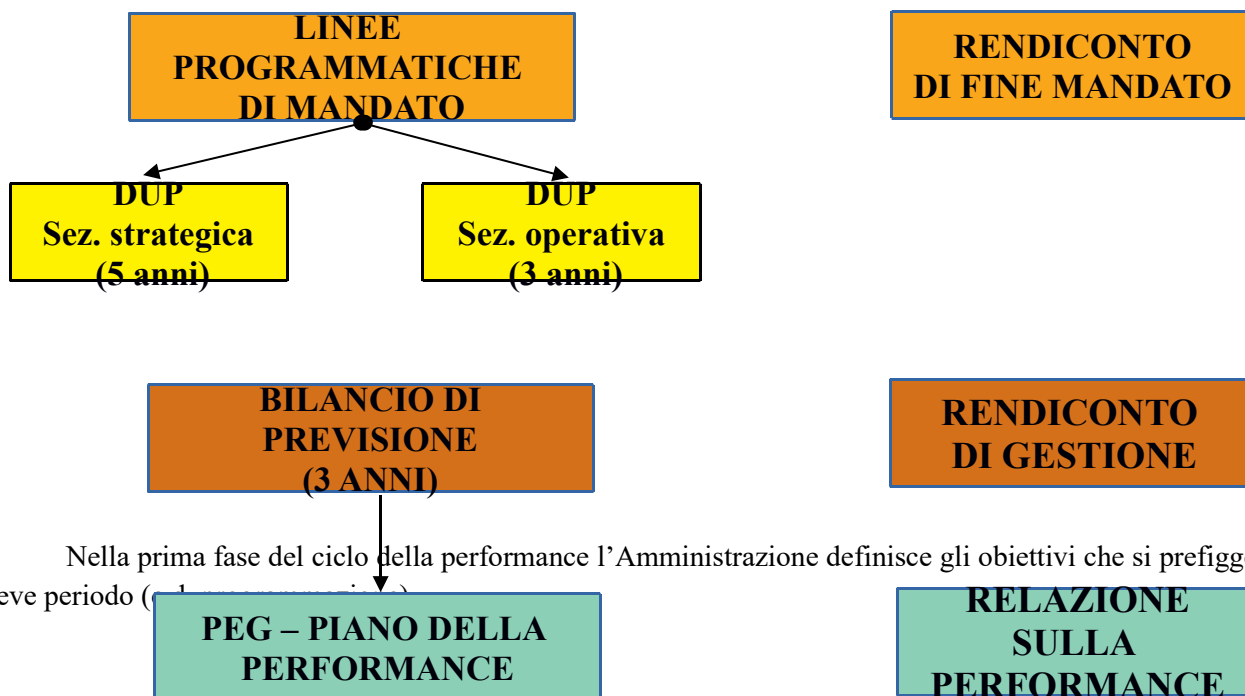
LINEE PROGRAMMATICHE DI MANDATO

RENDICONTO DI FINE MANDATO

DUP
Sez. strategica
(5 anni)

DUP
Sez. operativa
(3 anni)

BILANCIO DI PREVISIONE
(3 ANNI)

RENDICONTO DI GESTIONE

Nella prima fase del ciclo della performance l'Amministrazione definisce gli obiettivi che si prefigg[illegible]
eve periodo ([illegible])

PEG – PIANO DELLA PERFORMANCE

RELAZIONE SULLA PERFORMANCE